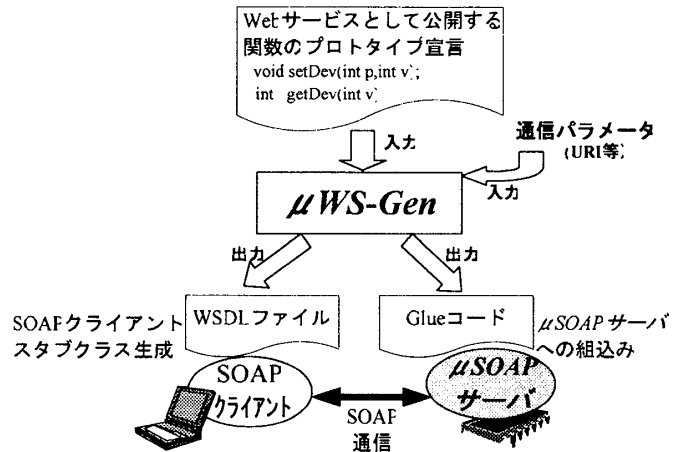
Wetサービスとして公開する関数のプロトタイプ宣言
void setDev(int p,int v`;
int getDev(int v`

入力

通信パラメータ
(URI等)

入力

$\mu$WS-Gen

出力

出力

SOAPクライアントスタブクラス生成

WSDLファイル

Glueコード

$\mu$SOAPサーバへの組込み

SOAPクライアント

SOAP通信

$\mu$SOAPサーバ